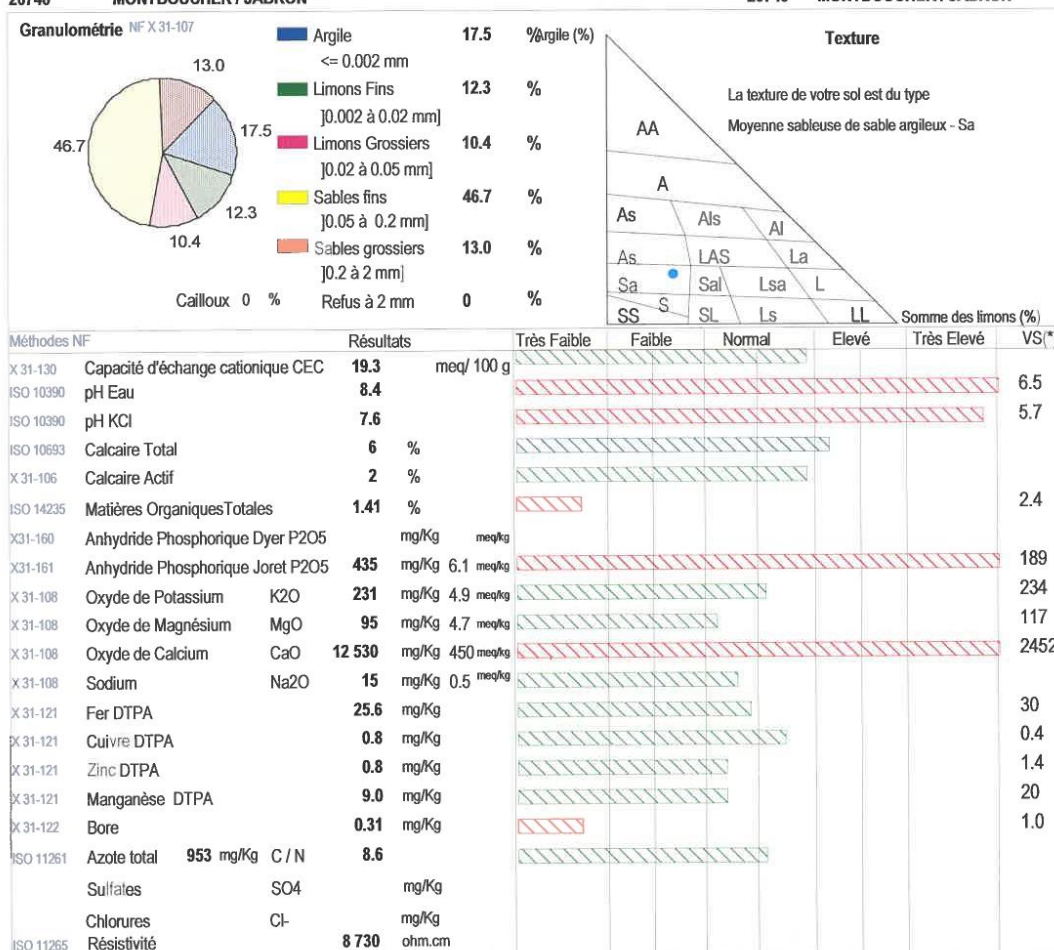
Granulométrie NF X 31-107

13.0
17.5
46.7
12.3
10.4

| | | | |
|---|---|---|---|
| Argile <= 0.002 mm | 17.5 | % |
| Limons Fins ]0.002 à 0.02 mm] | 12.3 | % |
| Limons Grossiers ]0.02 à 0.05 mm] | 10.4 | % |
| Sables fins ]0.05 à 0.2 mm] | 46.7 | % |
| Sables grossiers ]0.2 à 2 mm] | 13.0 | % |
| Cailloux 0 % Refus à 2 mm | 0 | % |

Argile (%)

Texture

La texture de votre sol est du type
Moyenne sableuse de sable argileux - Sa

AA
A
As Als Al
As LAS La
Sa Sal Lsa L
SS S SL Ls LL
Somme des limons (%)

| Méthodes NF | | | Résultats | | Très Faible | Faible | Normal | Elevé | Très Elevé | VS(* |
|---|---|---|---|---|---|---|---|---|---|---|
| X 31-130 | Capacité d'échange cationique CEC | | 19.3 | meq/ 100 g | | | | | | |
| ISO 10390 | pH Eau | | 8.4 | | | | | | | 6.5 |
| ISO 10390 | pH KCl | | 7.6 | | | | | | | 5.7 |
| ISO 10693 | Calcaire Total | | 6 | % | | | | | | |
| X 31-106 | Calcaire Actif | | 2 | % | | | | | | |
| ISO 14235 | Matières OrganiquesTotales | | 1.41 | % | | | | | | 2.4 |
| X31-160 | Anhydride Phosphorique Dyer P2O5 | | | mg/Kg meq/kg | | | | | | |
| X31-161 | Anhydride Phosphorique Joret P2O5 | | 435 | mg/Kg 6.1 meq/kg | | | | | | 189 |
| X 31-108 | Oxyde de Potassium | K2O | 231 | mg/Kg 4.9 meq/kg | | | | | | 234 |
| X 31-108 | Oxyde de Magnésium | MgO | 95 | mg/Kg 4.7 meq/kg | | | | | | 117 |
| X 31-108 | Oxyde de Calcium | CaO | 12 530 | mg/Kg 450 meq/kg | | | | | | 2452 |
| X 31-108 | Sodium | Na2O | 15 | mg/Kg 0.5 meq/kg | | | | | | |
| X 31-121 | Fer DTPA | | 25.6 | mg/Kg | | | | | | 30 |
| X 31-121 | Cuivre DTPA | | 0.8 | mg/Kg | | | | | | 0.4 |
| X 31-121 | Zinc DTPA | | 0.8 | mg/Kg | | | | | | 1.4 |
| X 31-121 | Manganèse DTPA | | 9.0 | mg/Kg | | | | | | 20 |
| X 31-122 | Bore | | 0.31 | mg/Kg | | | | | | 1.0 |
| ISO 11261 | Azote total 953 mg/Kg | C / N | 8.6 | | | | | | | |
| | Sulfates | SO4 | | mg/Kg | | | | | | |
| | Chlorures | Cl- | | mg/Kg | | | | | | |
| ISO 11265 | Résistivité | | 8 730 | ohm.cm | | | | | | |